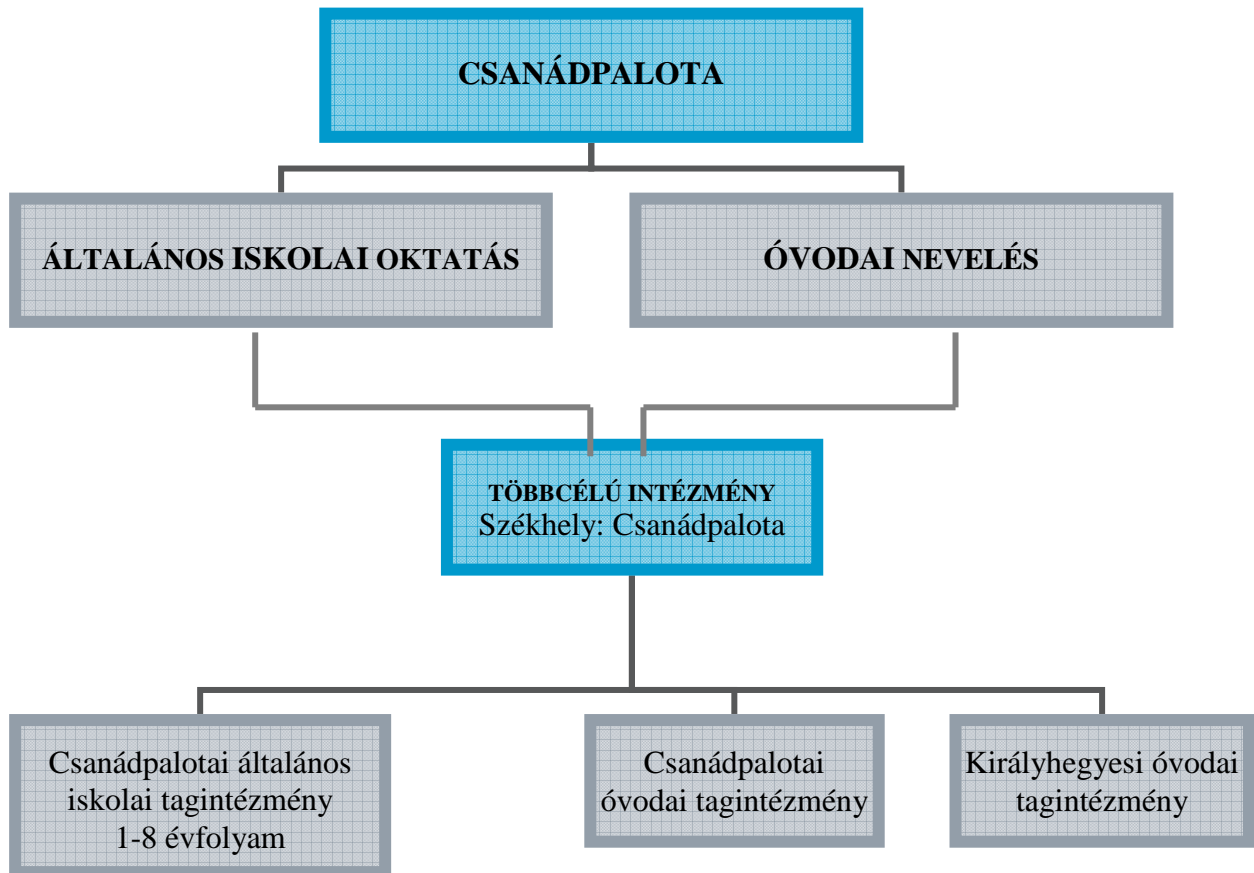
CSANÁDPALOTA

ÁLTALÁNOS ISKOLAI OKTATÁS

ÓVODAI NEVELÉS

TÖBBCÉLÚ INTÉZMÉNY
Székhely: Csanádpalota

Csanádpalotai általános iskolai tagintézmény 1-8 évfolyam

Csanádpalotai óvodai tagintézmény

Királyhegyesi óvodai tagintézmény